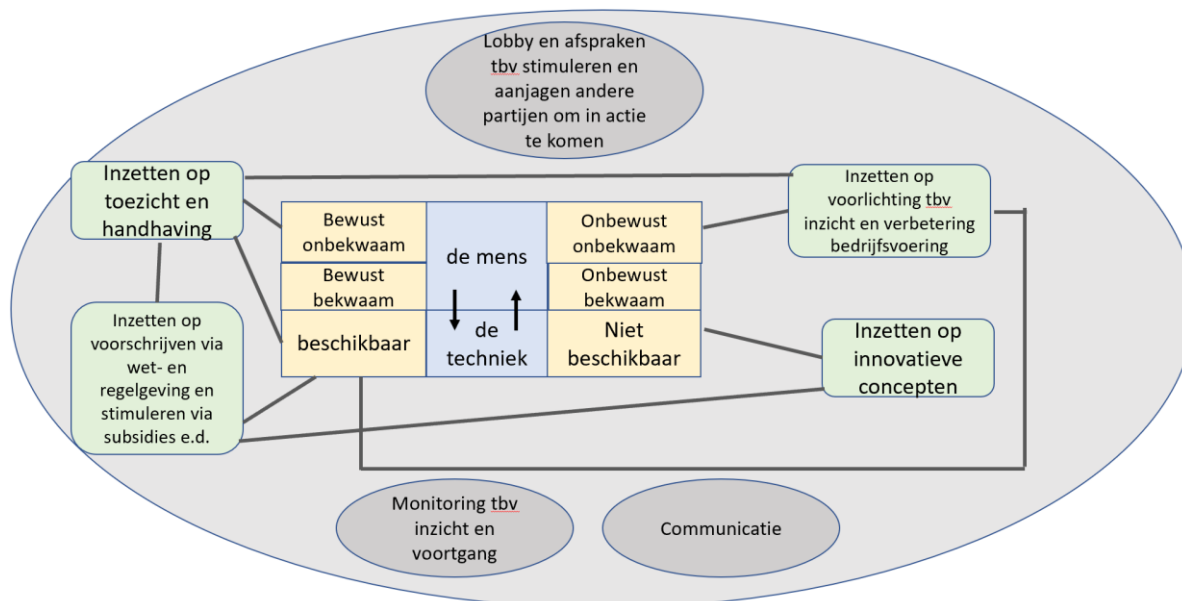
Lobby en afspraken tbv stimuleren en aanjagen andere partijen om in actie te komen

Inzetten op toezicht en handhaving

Inzetten op voorlichting tbv inzicht en verbetering bedrijfsvoering

| Bewust onbekwaam | de mens | Onbewust onbekwaam |
|---|---|---|
| Bewust bekwaam | | Onbewust bekwaam |
| beschikbaar | de techniek | Niet beschikbaar |

Inzetten op voorschrijven via wet- en regelgeving en stimuleren via subsidies e.d.

Inzetten op innovatieve concepten

Monitoring tbv inzicht en voortgang

Communicatie